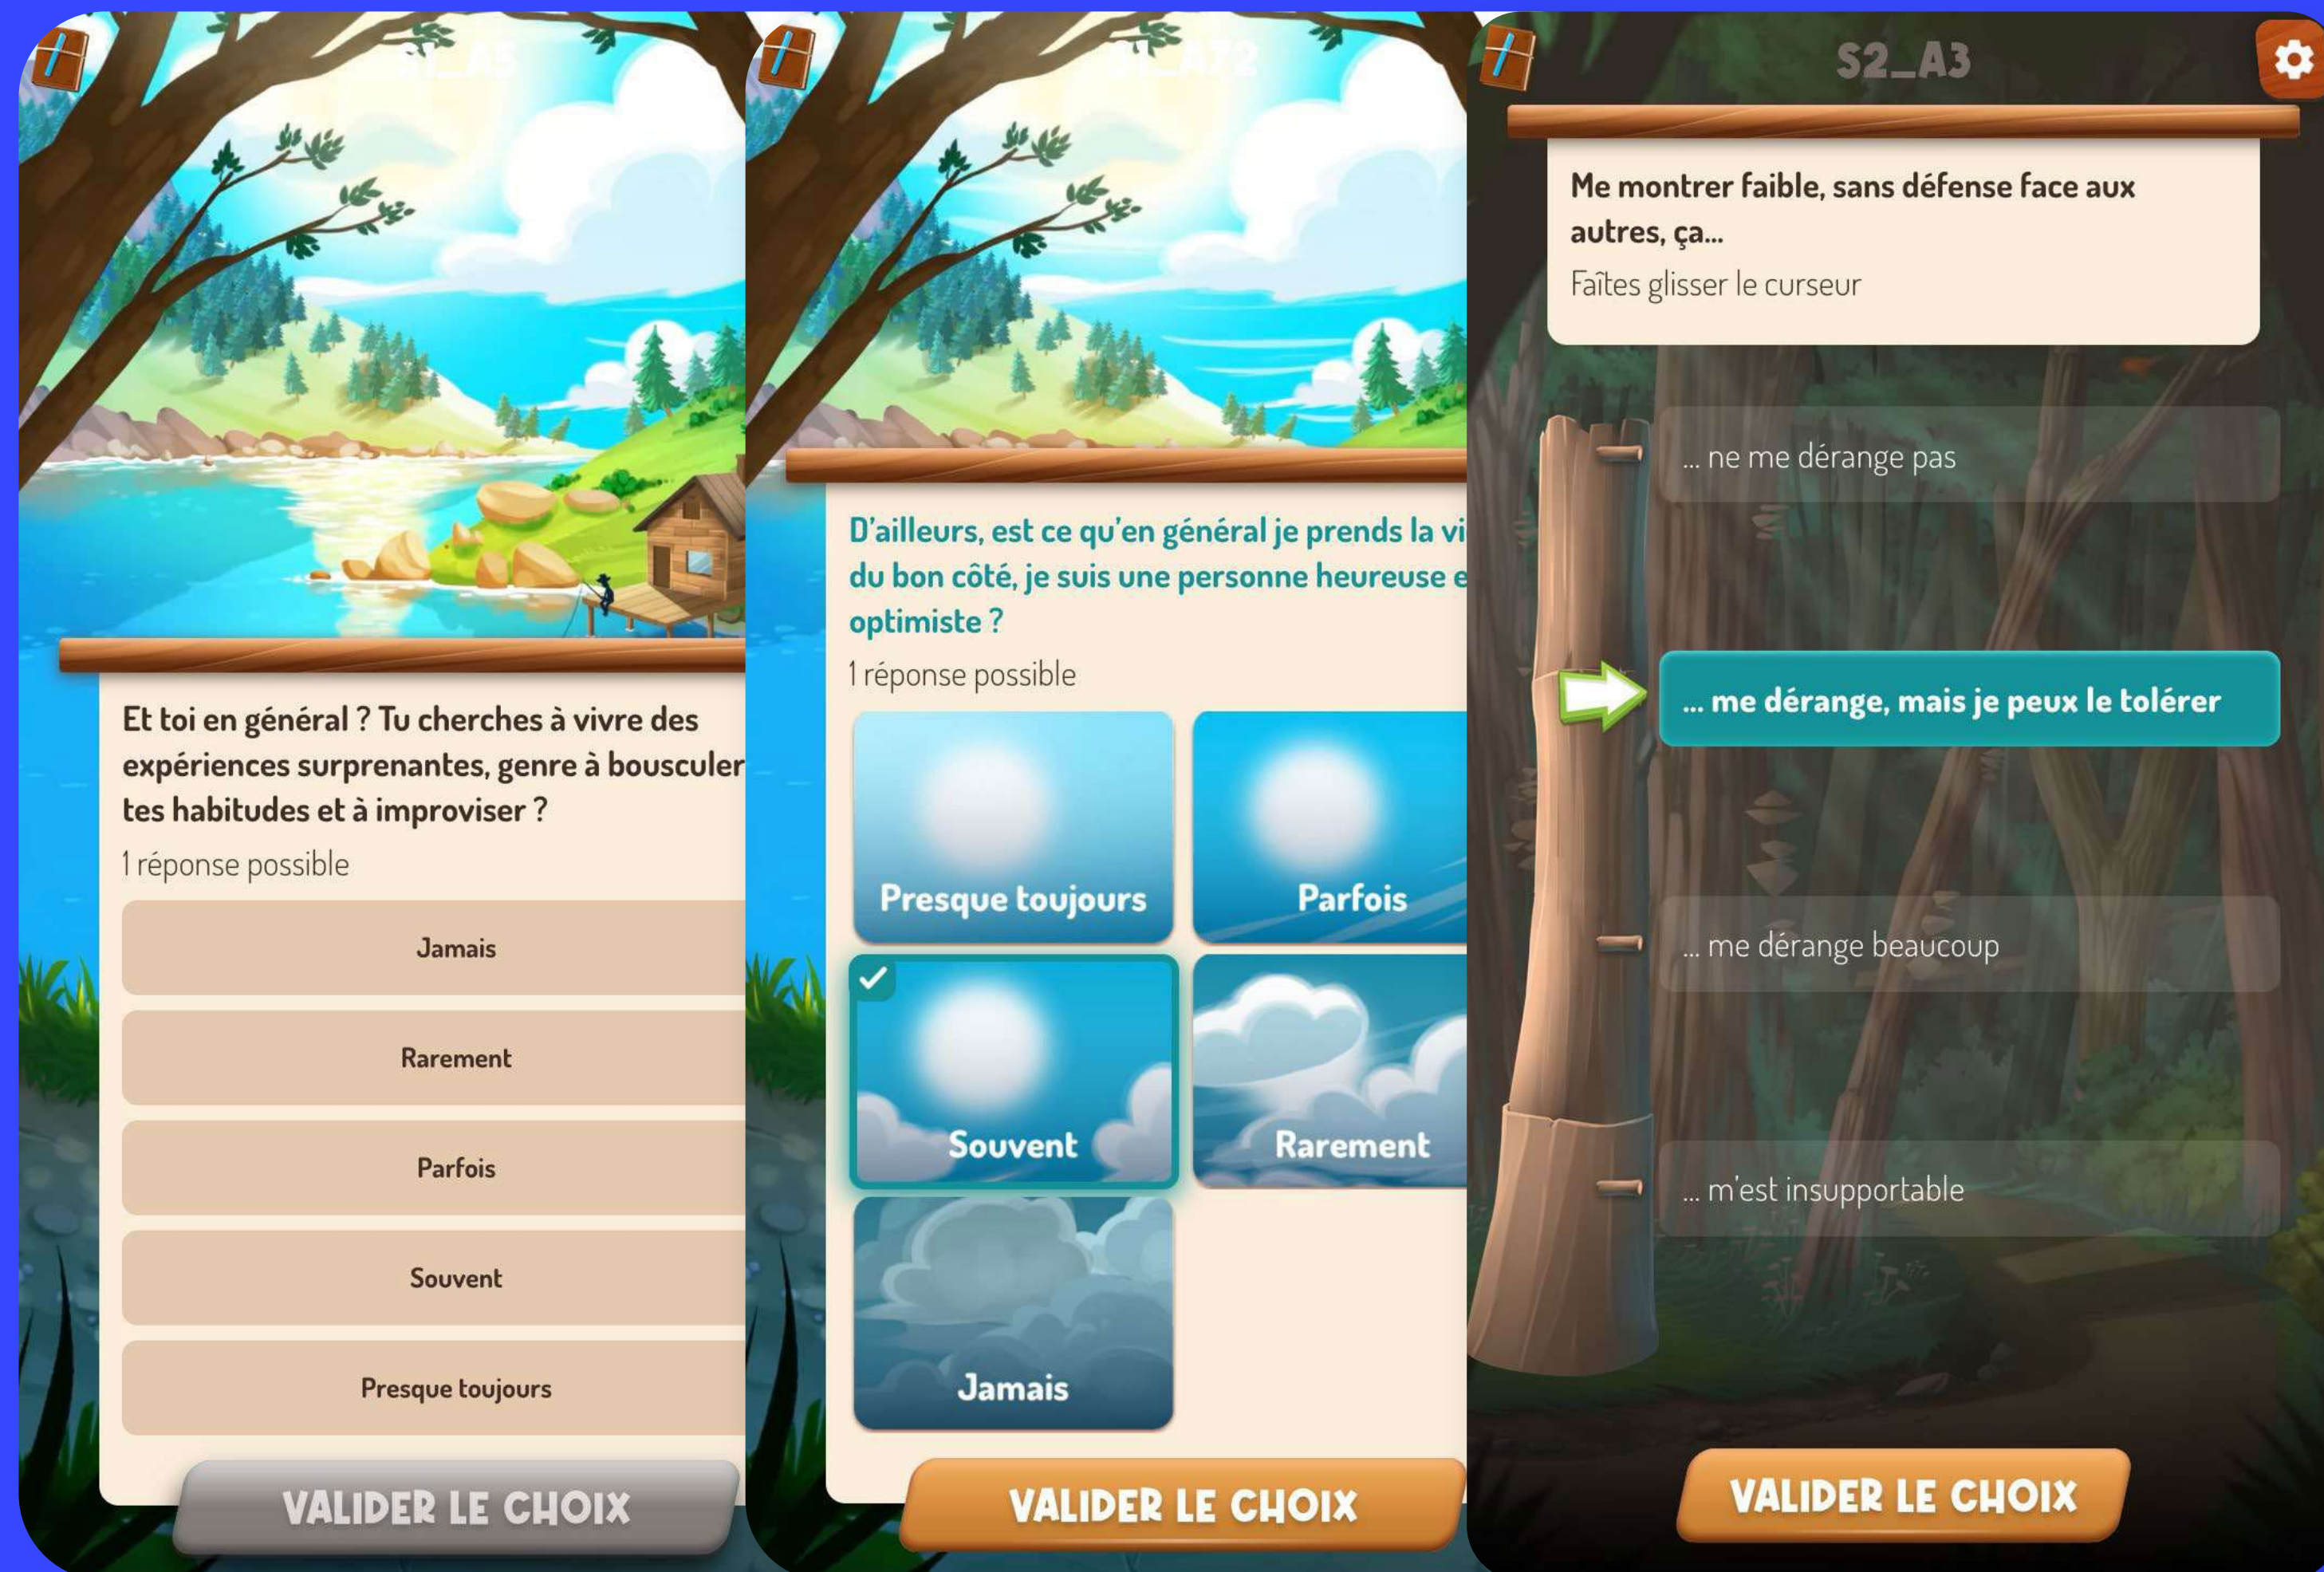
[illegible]

Et toi en général ? Tu cherches à vivre des expériences surprenantes, genre à bousculer tes habitudes et à improviser ?

1 réponse possible

Jamais

Rarement

Parfois

Souvent

Presque toujours

VALIDER LE CHOIX

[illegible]

D'ailleurs, est ce qu'en général je prends la vi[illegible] du bon côté, je suis une personne heureuse e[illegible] optimiste ?

1 réponse possible

Presque toujours

Parfois

Souvent

Rarement

Jamais

VALIDER LE CHOIX

S2_A3

Me montrer faible, sans défense face aux autres, ça...

Faîtes glisser le curseur

... ne me dérange pas

... me dérange, mais je peux le tolérer

... me dérange beaucoup

... m'est insupportable

VALIDER LE CHOIX